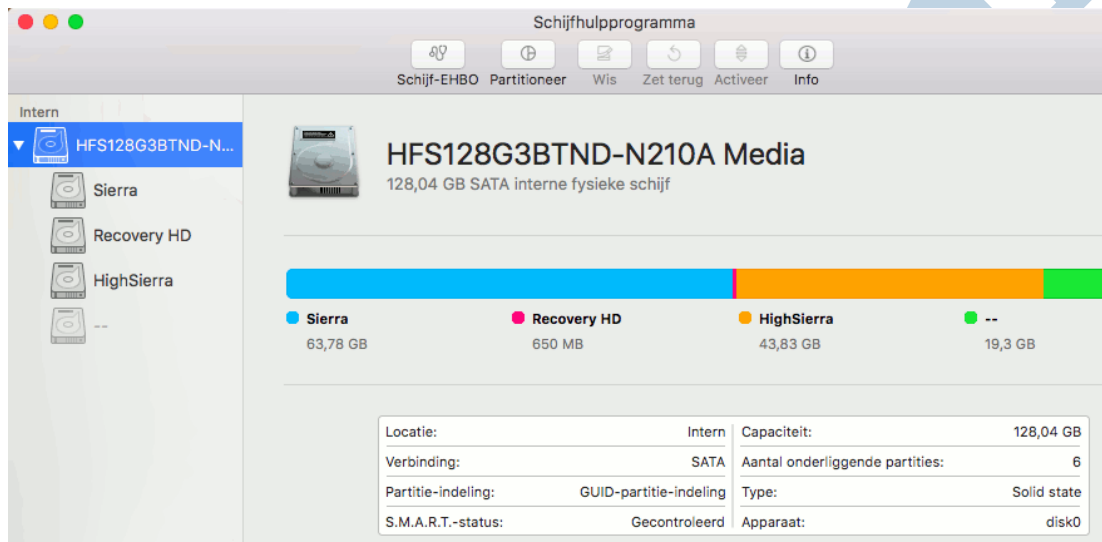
Schijfhulpprogramma

Schijf-EHBO Partitioneer Wis Zet terug Activeer Info

Intern

HFS128G3BTND-N...

Sierra

Recovery HD

HighSierra

--

HFS128G3BTND-N210A Media

128,04 GB SATA interne fysieke schijf

Sierra
63,78 GB

Recovery HD
650 MB

HighSierra
43,83 GB

--
19,3 GB

| | | | |
|---|---|---|---|
| Locatie: | Intern | Capaciteit: | 128,04 GB |
| Verbinding: | SATA | Aantal onderliggende partities: | 6 |
| Partitie-indeling: | GUID-partitie-indeling | Type: | Solid state |
| S.M.A.R.T.-status: | Gecontroleerd | Apparaat: | disk0 |